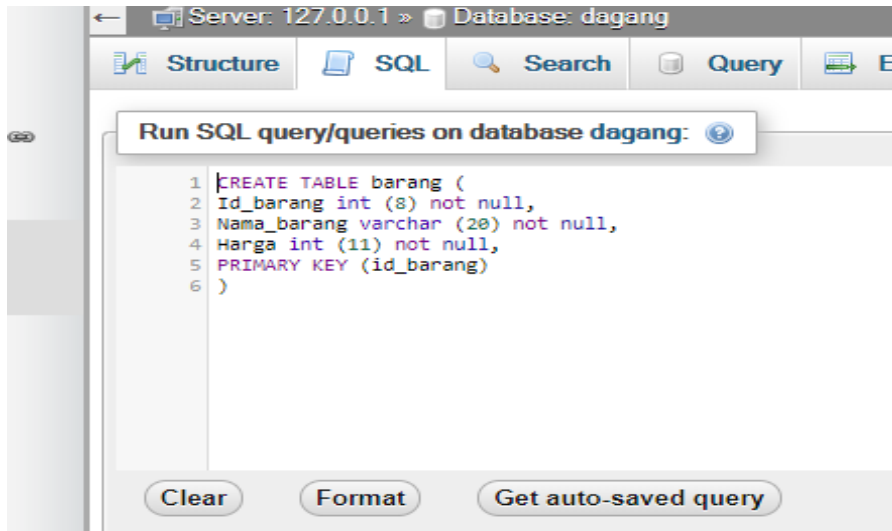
← Server: 127.0.0.1 » Database: dagang

Structure SQL Search Query E

Run SQL query/queries on database dagang:

1 CREATE TABLE barang (
2 Id_barang int (8) not null,
3 Nama_barang varchar (20) not null,
4 Harga int (11) not null,
5 PRIMARY KEY (id_barang)
6 )

Clear Format Get auto-saved query